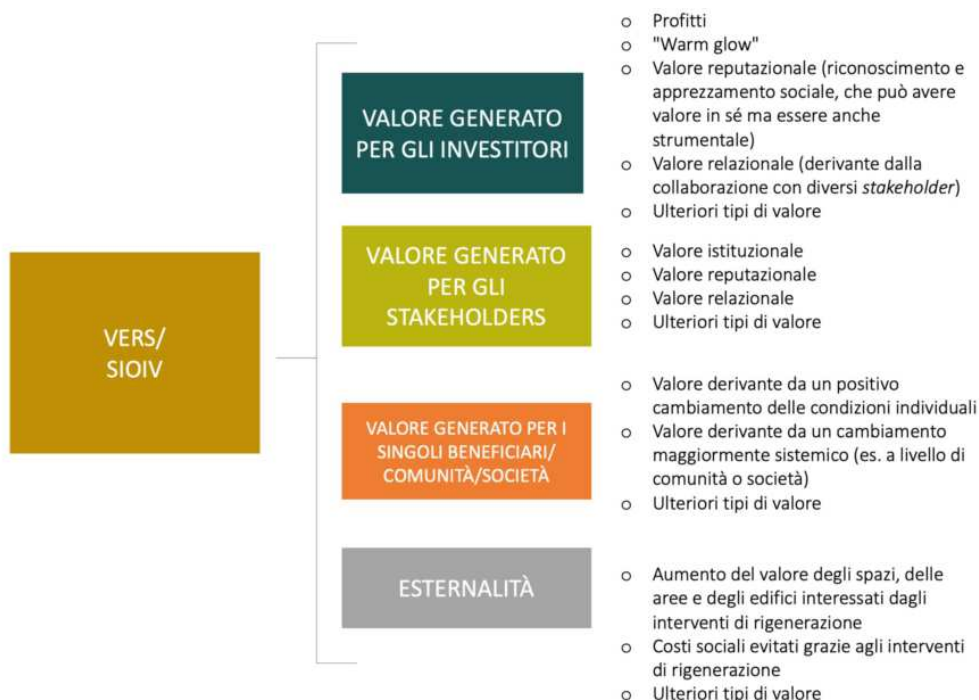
VERS/
SIOIV

VALORE GENERATO PER GLI INVESTITORI

o Profitti
o "Warm glow"
o Valore reputazionale (riconoscimento e apprezzamento sociale, che può avere valore in sé ma essere anche strumentale)
o Valore relazionale (derivante dalla collaborazione con diversi *stakeholder*)
o Ulteriori tipi di valore

VALORE GENERATO PER GLI STAKEHOLDERS

o Valore istituzionale
o Valore reputazionale
o Valore relazionale
o Ulteriori tipi di valore

VALORE GENERATO PER I SINGOLI BENEFICIARI/ COMUNITÀ/SOCIETÀ

o Valore derivante da un positivo cambiamento delle condizioni individuali
o Valore derivante da un cambiamento maggiormente sistemico (es. a livello di comunità o società)
o Ulteriori tipi di valore

ESTERNALITÀ

o Aumento del valore degli spazi, delle aree e degli edifici interessati dagli interventi di rigenerazione
o Costi sociali evitati grazie agli interventi di rigenerazione
o Ulteriori tipi di valore